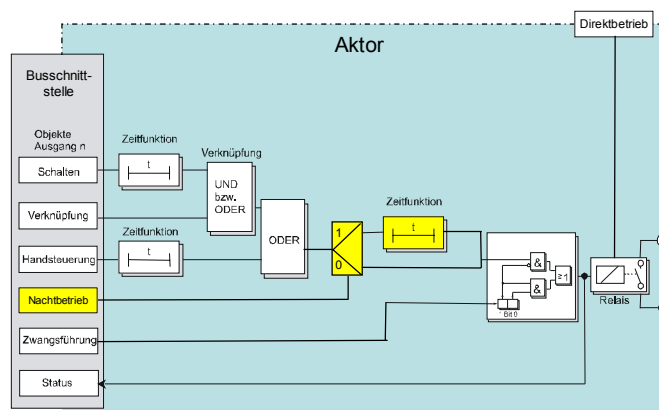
Direktbetrieb

Aktor

Busschnittstelle

Objekte Ausgang n

Zeitfunktion

t

Verknüpfung

Schalten

UND bzw. ODER

Verknüpfung

Zeitfunktion

ODER

Zeitfunktion

1

t

Handsteuerung

t

0

&

$\geq 1$

&

Nachtbetrieb

Bit 0

Relais

Zwangsführung

Status